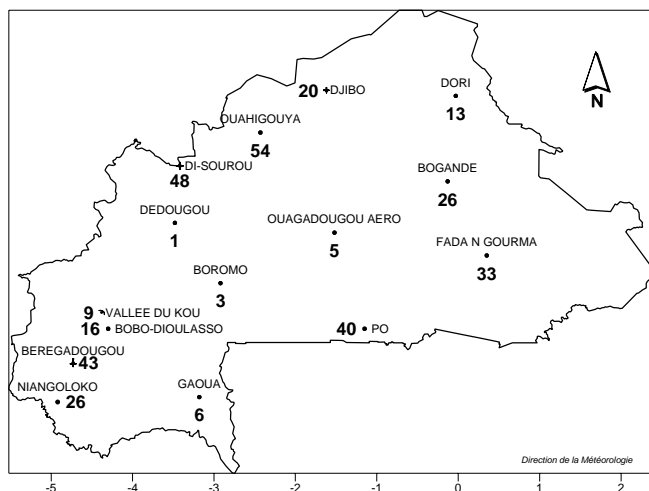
20 DJIBO

DORI
13

N

OUAHIGOUYA
54

DI-SOUROU
48

BOGANDE
26

DEDOUGOU
1

OUAGADOUGOU AERO
5

FADA N GOURMA
33

BOROMO
3

9 VALLEE DU KOU

16 BOBO-DIOULASSO

40 PO

BEREGADOUGOU
43

NIANGOLOKO
26

GAOUA
6

Direction de la Météorologie

-5 -4 -3 -2 -1 0 1 2